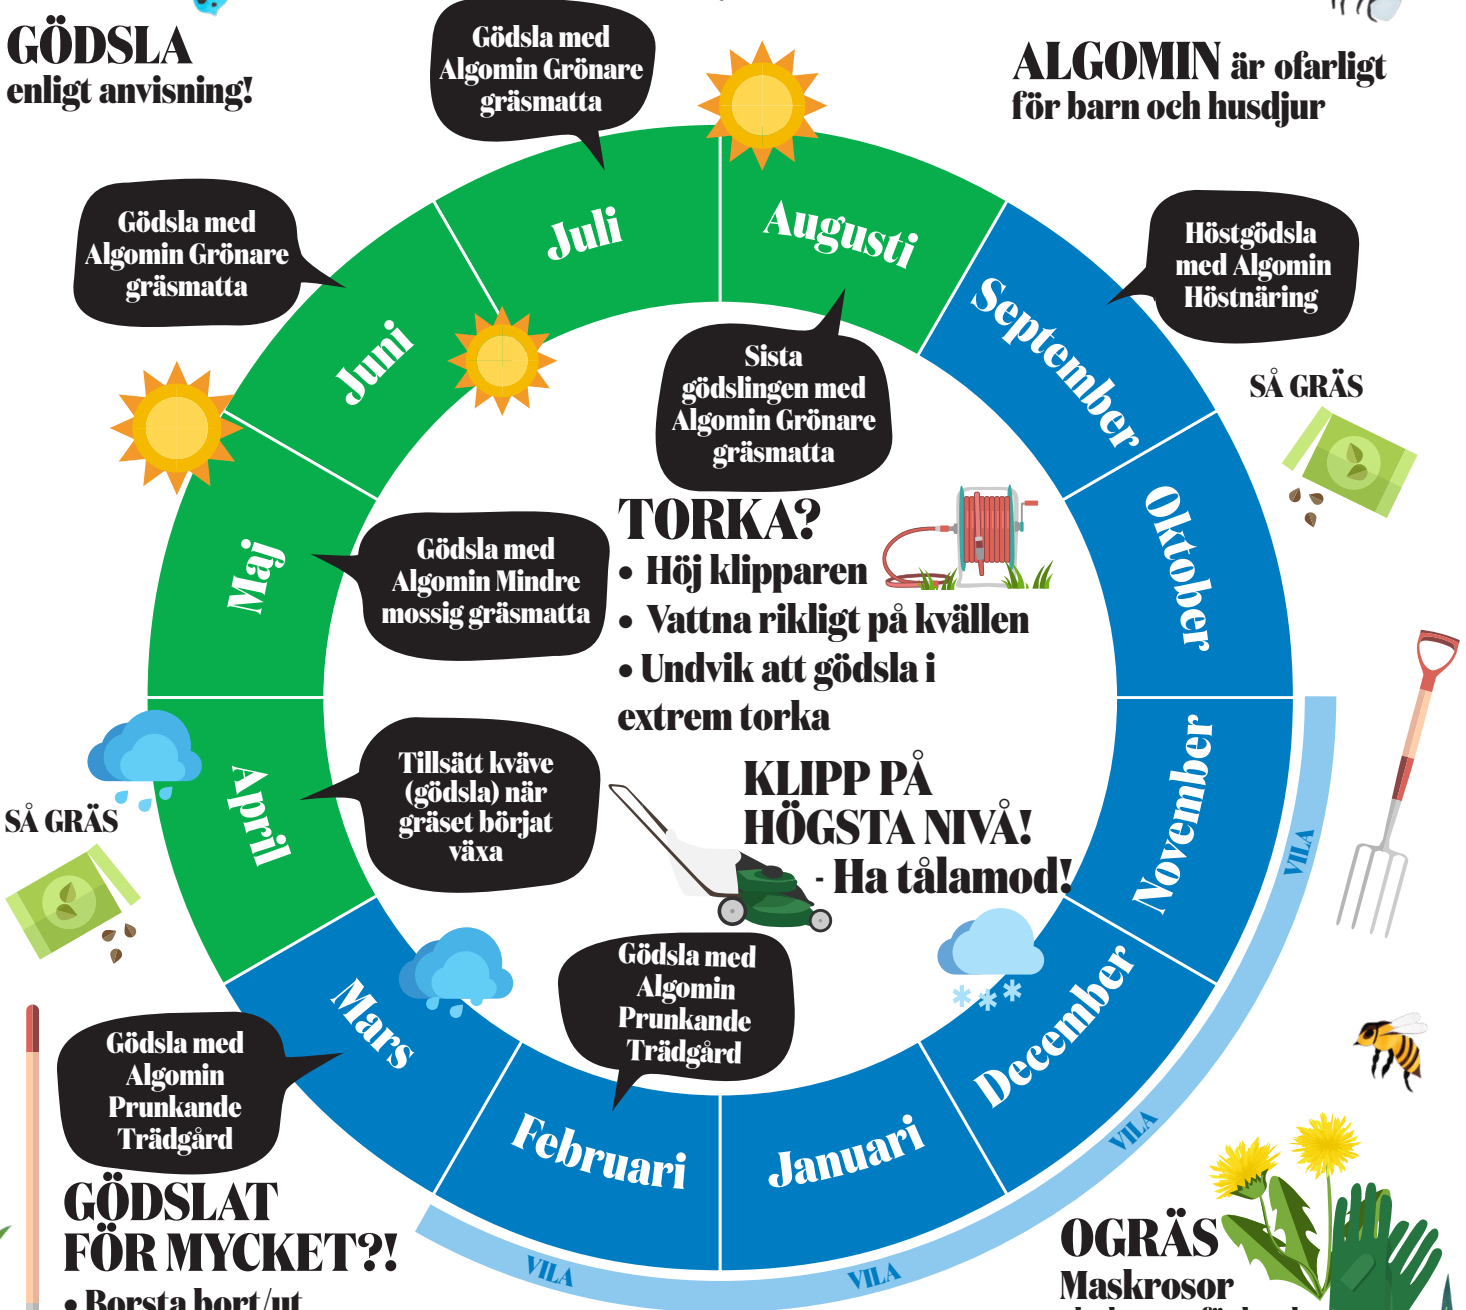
GÖDSLA
enligt anvisning!

Gödsla med Algomin Grönare gräsmatta

ALGOMIN är ofarligt för barn och husdjur

Gödsla med Algomin Grönare gräsmatta

Juli

Augusti

Höstgödsla med Algomin Höstnäring

Juni

September

Sista gödslingen med Algomin Grönare gräsmatta

SÅ GRÄS

Maj

Gödsla med Algomin Mindre mossig gräsmatta

TORKA?
• Höj klipparen
• Vattna rikligt på kvällen
• Undvik att gödsla i extrem torka

Oktober

April

Tillsätt kväve (gödsla) när gräset börjat växa

KLIPP PÅ HÖGSTA NIVÅ!
- Ha tålamod!

November

SÅ GRÄS

VILA

Mars

Gödsla med Algomin Prunkande Trädgård

December

Gödsla med Algomin Prunkande Trädgård

Februari

Januari

VILA

GÖDSLAT FÖR MYCKET?!
• Borsta bort/ut

VILA

VILA

OGRÄS
Maskrosor